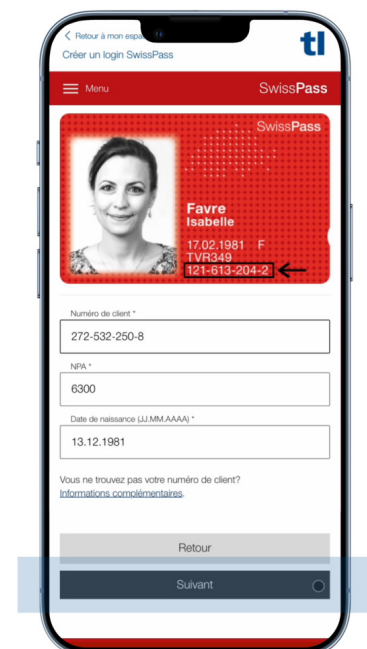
< Retour à mon espa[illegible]
Créer un login SwissPass
tl

Menu
SwissPass

SwissPass
Favre
Isabelle
17.02.1981 F
TVR349
121-613-204-2

Numéro de client *
272-532-250-8

NPA *
6300

Date de naissance (JJ.MM.AAAA) *
13.12.1981

Vous ne trouvez pas votre numéro de client?
Informations complémentaires.

Retour

Suivant